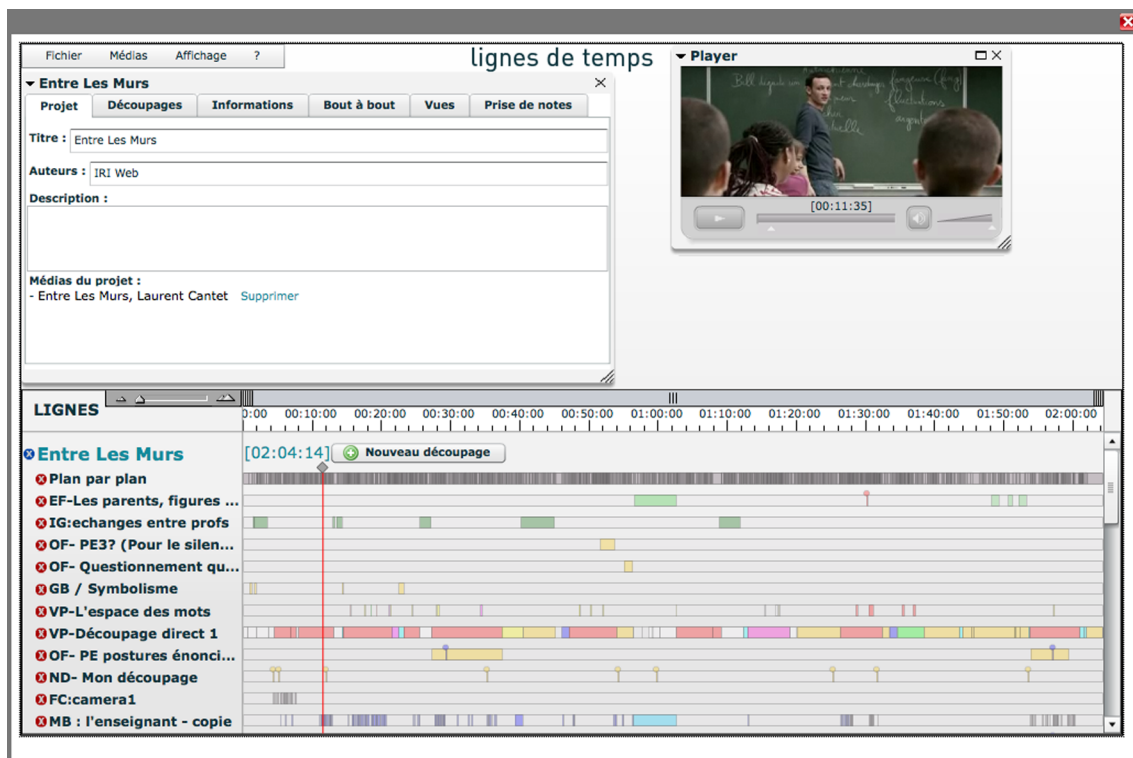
Fichier Médias Affichage ?

lignes de temps

Player

Entre Les Murs

Projet | Découpages | Informations | Bout à bout | Vues | Prise de notes

Titre : Entre Les Murs

Auteurs : IRI Web

Description :

Médias du projet :
- Entre Les Murs, Laurent Cantet Supprimer

[00:11:35]

LIGNES

0:00 00:10:00 00:20:00 00:30:00 00:40:00 00:50:00 01:00:00 01:10:00 01:20:00 01:30:00 01:40:00 01:50:00 02:00:00

Entre Les Murs [02:04:14] Nouveau découpage

Plan par plan
EF-Les parents, figures ...
IG:echanges entre profs
OF- PE3? (Pour le silen...
OF- Questionnement qu...
GB / Symbolisme
VP-L'espace des mots
VP-Découpage direct 1
OF- PE postures énonci...
ND- Mon découpage
FC:camera1
MB : l'enseignant - copie